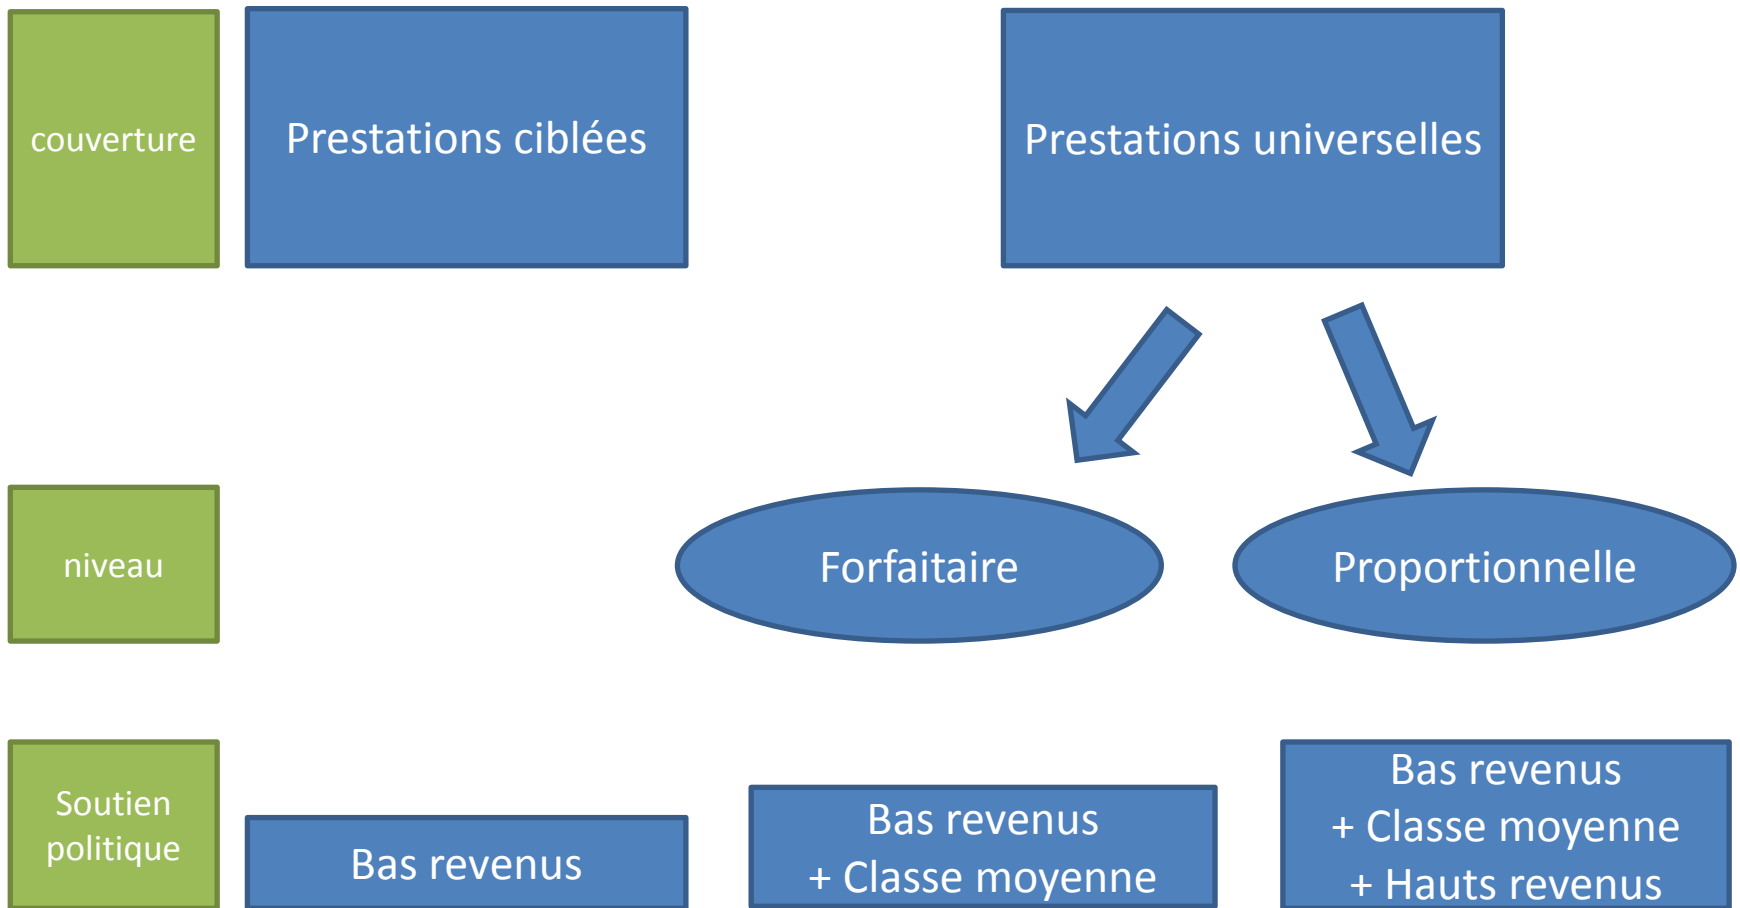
couverture

Prestations ciblées

Prestations universelles

niveau

Forfaitaire

Proportionnelle

Soutien politique

Bas revenus

Bas revenus
+ Classe moyenne

Bas revenus
+ Classe moyenne
+ Hauts revenus